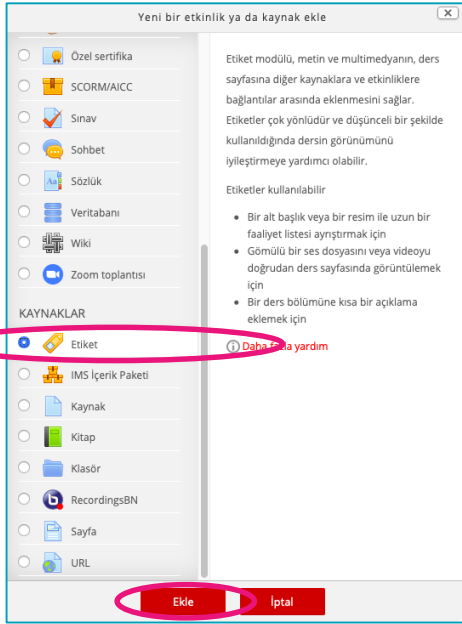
Yeni bir etkinlik ya da kaynak ekle

Özel sertifika

SCORM/AICC

Sınav

Sohbet

Sözlük

Veritabanı

Wiki

Zoom toplantısı

KAYNAKLAR

Etiket

IMS İçerik Paketi

Kaynak

Kitap

Klasör

RecordingsBN

Sayfa

URL

Etiket modülü, metin ve multimedyanın, ders sayfasına diğer kaynaklara ve etkinliklere bağlantılar arasında eklenmesini sağlar. Etiketler çok yönlüdür ve düşünceli bir şekilde kullanıldığında dersin görünümünü iyileştirmeye yardımcı olabilir.

Etiketler kullanılabilir

- Bir alt başlık veya bir resim ile uzun bir faaliyet listesi ayrıştırmak için
- Gömülü bir ses dosyasını veya videoyu doğrudan ders sayfasında görüntülemek için
- Bir ders bölümüne kısa bir açıklama eklemek için

Daha fazla yardım

Ekle

İptal